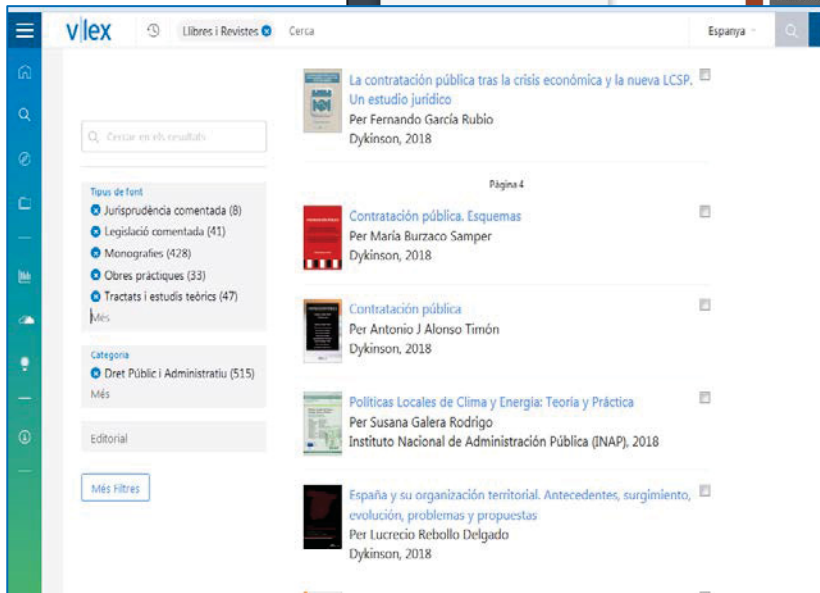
vlex

Llibres i Revistes

Cerca

Espanya

Cercar en els resultats

Tipus de font

Jurisprudència comentada (8)

Legislació comentada (41)

Monografies (428)

Obres pràctiques (33)

Tractats i estudis teòrics (47)

Més

Categoria

Dret Públic i Administratiu (515)

Més

Editorial

Més Filtres

La contratación pública tras la crisis económica y la nueva LCSP. Un estudio jurídico
Per Fernando García Rubio
Dykinson, 2018

Pàgina 4

Contratación pública. Esquemas
Per María Burzaco Samper
Dykinson, 2018

Contratación pública
Per Antonio J Alonso Timón
Dykinson, 2018

Políticas Locales de Clima y Energía: Teoría y Práctica
Per Susana Galera Rodrigo
Instituto Nacional de Administración Pública (INAP), 2018

España y su organización territorial. Antecedentes, surgimiento, evolución, problemas y propuestas
Per Lucrecio Rebollo Delgado
Dykinson, 2018